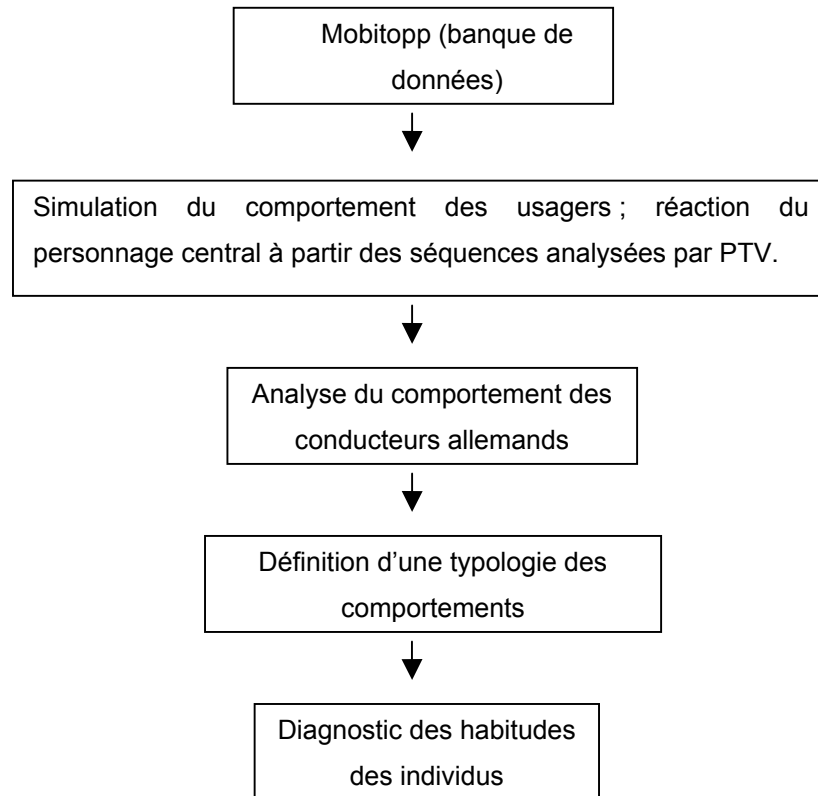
Mobitopp (banque de données)

Simulation du comportement des usagers ; réaction du personnage central à partir des séquences analysées par PTV.

Analyse du comportement des conducteurs allemands

Définition d’une typologie des comportements

Diagnostic des habitudes des individus